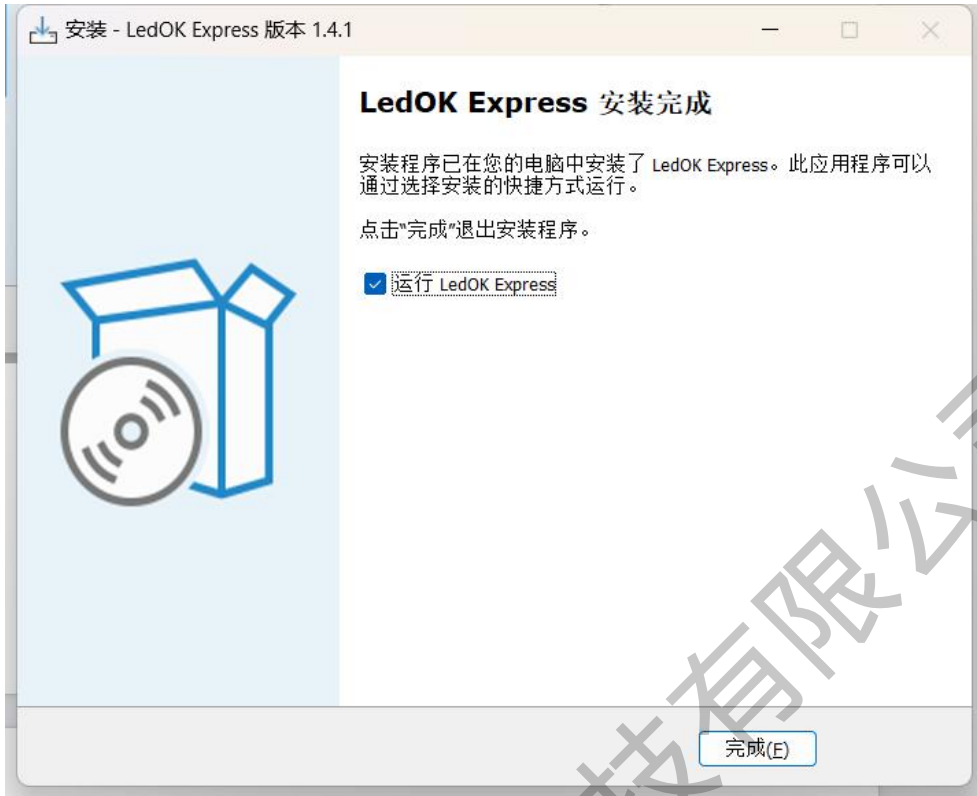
安装 - LedOK Express 版本 1.4.1

LedOK Express 安装完成

安装程序已在您的电脑中安装了 LedOK Express。此应用程序可以通过选择安装的快捷方式运行。

点击"完成"退出安装程序。

运行 LedOK Express

完成(F)

技有限公司